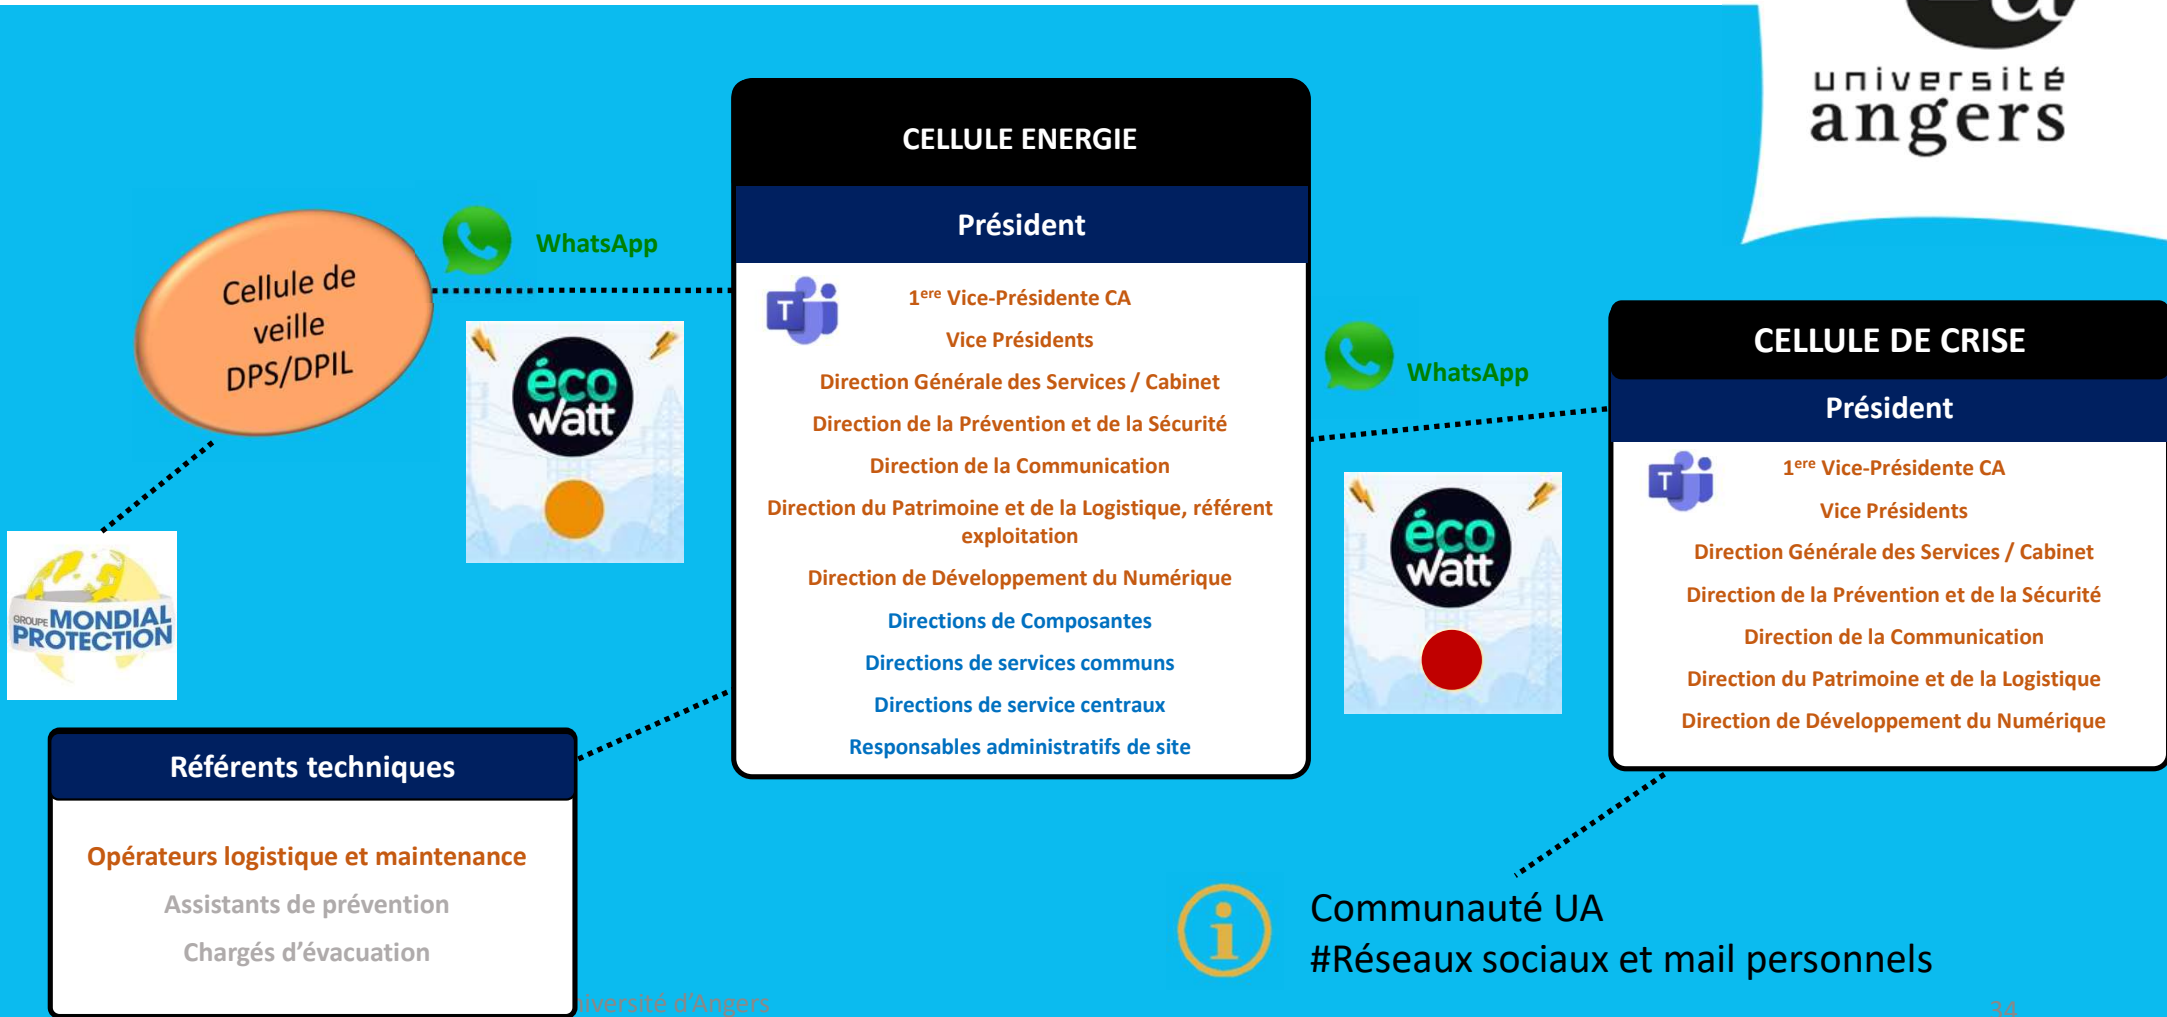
université angers

CELLULE ENERGIE

Président

1$^{ere}$ Vice-Présidente CA

Vice Présidents

Direction Générale des Services / Cabinet

Direction de la Prévention et de la Sécurité

Direction de la Communication

Direction du Patrimoine et de la Logistique, référent exploitation

Direction de Développement du Numérique

Directions de Composantes

Directions de services communs

Directions de service centraux

Responsables administratifs de site

Cellule de veille DPS/DPIL

WhatsApp

éco watt

GROUPE MONDIAL PROTECTION

Référents techniques

Opérateurs logistique et maintenance

Assistants de prévention

Chargés d'évacuation

WhatsApp

éco watt

CELLULE DE CRISE

Président

1$^{ere}$ Vice-Présidente CA

Vice Présidents

Direction Générale des Services / Cabinet

Direction de la Prévention et de la Sécurité

Direction de la Communication

Direction du Patrimoine et de la Logistique

Direction de Développement du Numérique

Communauté UA
#Réseaux sociaux et mail personnels

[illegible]iversité d'Angers

34